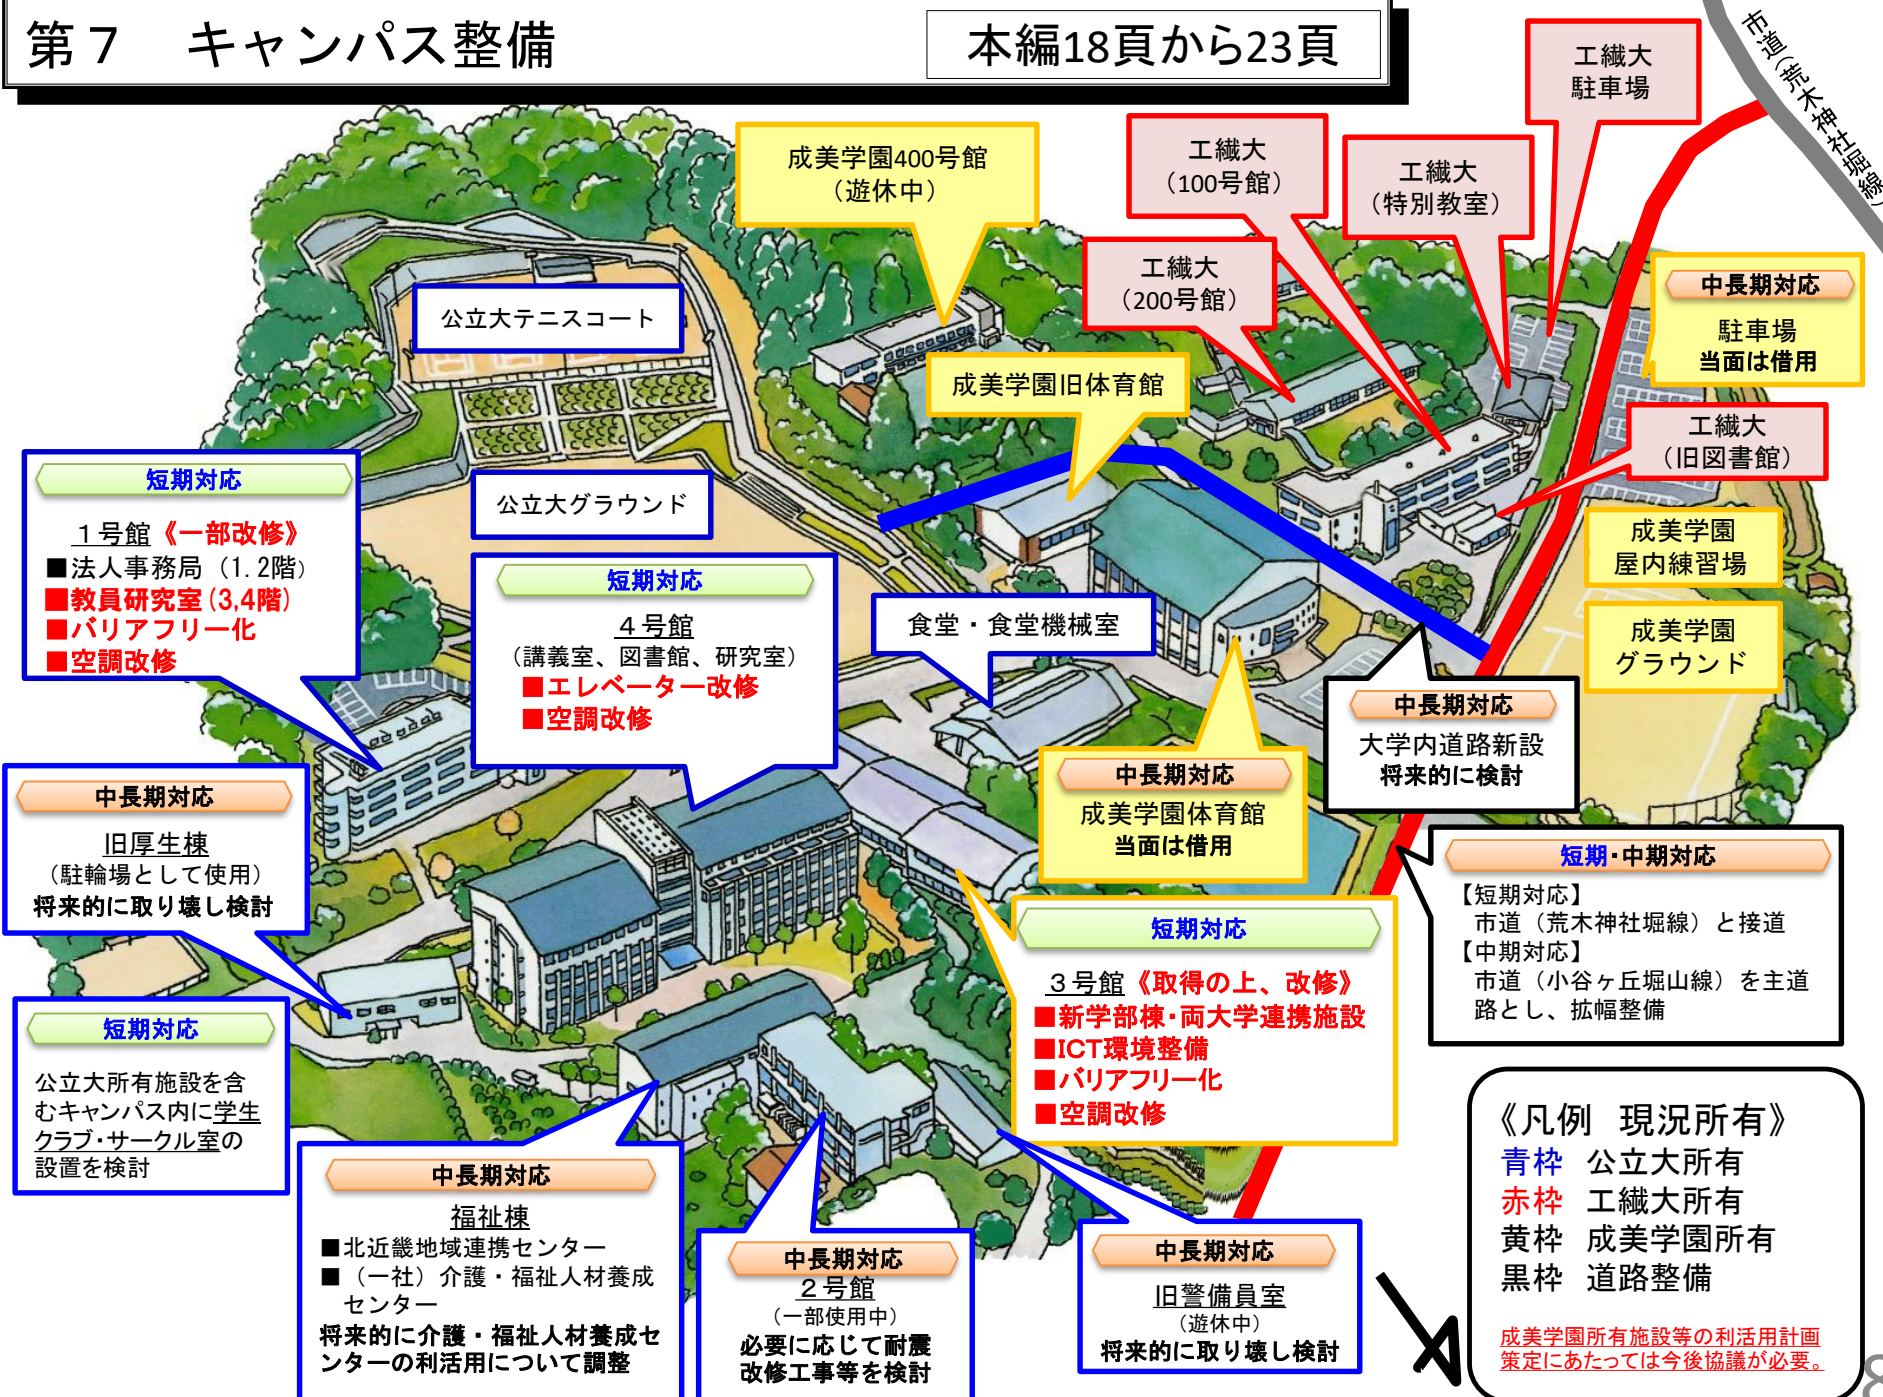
第７　キャンパス整備

本編18頁から23頁

工繊大
駐車場

市道（荒木神社堀線）

成美学園400号館
（遊休中）

工繊大
（100号館）

工繊大
（特別教室）

工繊大
（200号館）

公立大テニスコート

中長期対応
駐車場
当面は借用

成美学園旧体育館

工繊大
（旧図書館）

短期対応
１号館《一部改修》
■法人事務局（1.2階）
■教員研究室（3,4階）
■バリアフリー化
■空調改修

公立大グラウンド

成美学園
屋内練習場

短期対応
４号館
（講義室、図書館、研究室）
■エレベーター改修
■空調改修

食堂・食堂機械室

成美学園
グラウンド

中長期対応
大学内道路新設
将来的に検討

中長期対応
旧厚生棟
（駐輪場として使用）
将来的に取り壊し検討

中長期対応
成美学園体育館
当面は借用

短期・中期対応
【短期対応】
市道（荒木神社堀線）と接道
【中期対応】
市道（小谷ヶ丘堀山線）を主道路とし、拡幅整備

短期対応
３号館《取得の上、改修》
■新学部棟・両大学連携施設
■ICT環境整備
■バリアフリー化
■空調改修

短期対応
公立大所有施設を含むキャンパス内に学生クラブ・サークル室の設置を検討

《凡例　現況所有》
青枠　公立大所有
赤枠　工繊大所有
黄枠　成美学園所有
黒枠　道路整備

中長期対応
福祉棟
■北近畿地域連携センター
■（一社）介護・福祉人材養成センター
将来的に介護・福祉人材養成センターの利活用について調整

中長期対応
２号館
（一部使用中）
必要に応じて耐震改修工事等を検討

中長期対応
旧警備員室
（遊休中）
将来的に取り壊し検討

成美学園所有施設等の利活用計画策定にあたっては今後協議が必要。